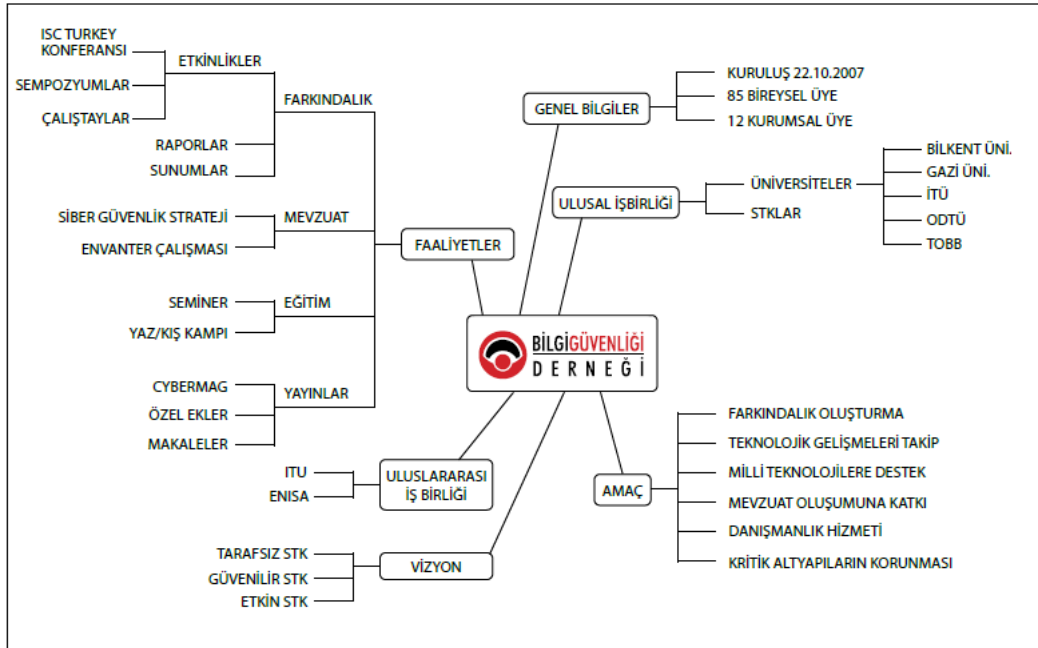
ISC TURKEY KONFERANSI
SEMPOZYUMLAR
ÇALIŞTAYLAR
ETKİNLİKLER
RAPORLAR
SUNUMLAR
FARKINDALIK
SİBER GÜVENLİK STRATEJİ
ENVANTER ÇALIŞMASI
MEVZUAT
SEMİNER
YAZ/KIŞ KAMPI
EĞİTİM
CYBERMAG
ÖZEL EKLER
MAKALELER
YAYINLAR
FAALİYETLER
GENEL BİLGİLER
KURULUŞ 22.10.2007
85 BİREYSEL ÜYE
12 KURUMSAL ÜYE
ULUSAL İŞBİRLİĞİ
ÜNİVERSİTELER
STKLAR
BİLKENT ÜNİ.
GAZİ ÜNİ.
İTÜ
ODTÜ
TOBB
BİLGİGÜVENLİĞİ DERNEĞİ
ITU
ENISA
ULUSLARARASI İŞ BİRLİĞİ
AMAÇ
FARKINDALIK OLUŞTURMA
TEKNOLOJİK GELİŞMELERİ TAKİP
MİLLİ TEKNOLOJİLERE DESTEK
MEVZUAT OLUŞUMUNA KATKI
DANIŞMANLIK HİZMETİ
KRİTİK ALTYAPILARIN KORUNMASI
TARAFSIZ STK
GÜVENİLİR STK
ETKİN STK
VİZYON